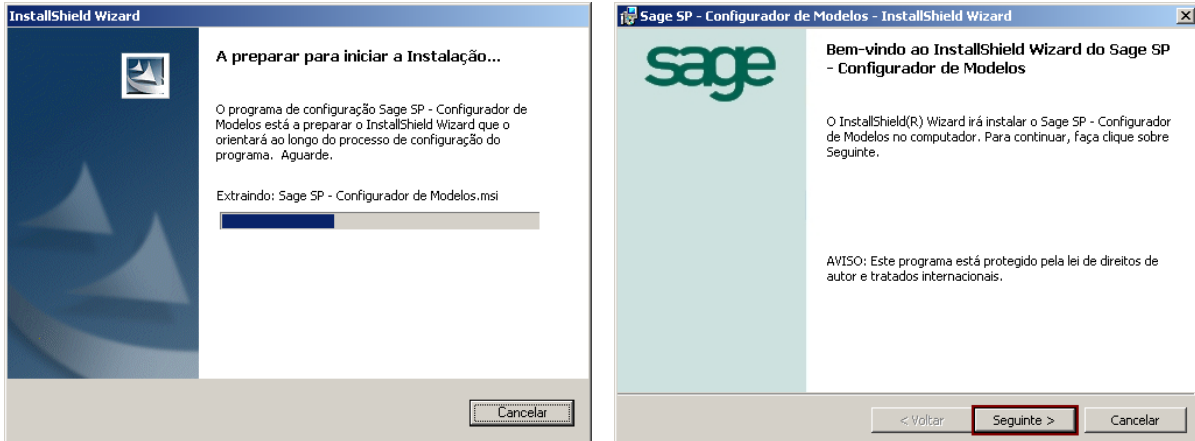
InstallShield Wizard

A preparar para iniciar a Instalação...

O programa de configuração Sage SP - Configurador de Modelos está a preparar o InstallShield Wizard que o orientará ao longo do processo de configuração do programa. Aguarde.

Extraindo: Sage SP - Configurador de Modelos.msi

Cancelar

Sage SP - Configurador de Modelos - InstallShield Wizard

sage

Bem-vindo ao InstallShield Wizard do Sage SP - Configurador de Modelos

O InstallShield(R) Wizard irá instalar o Sage SP - Configurador de Modelos no computador. Para continuar, faça clique sobre Seguinte.

AVISO: Este programa está protegido pela lei de direitos de autor e tratados internacionais.

< Voltar

Seguinte >

Cancelar